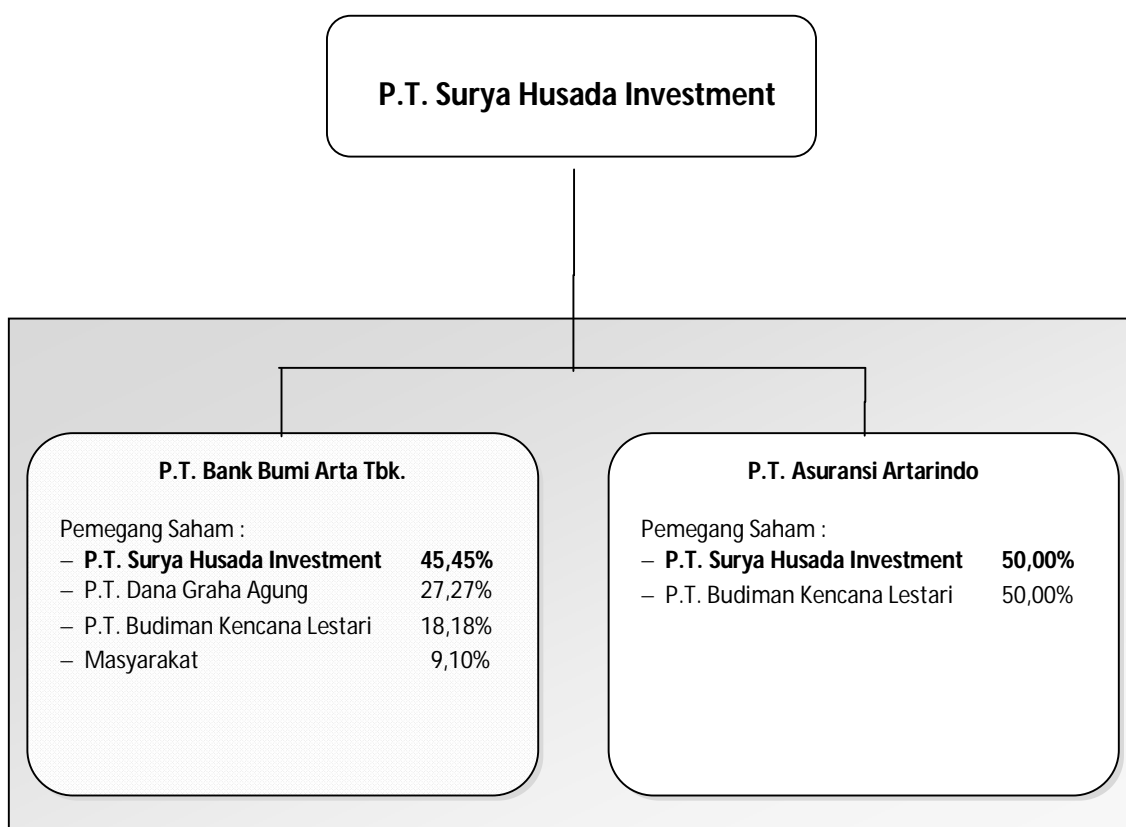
P.T. Surya Husada Investment

P.T. Bank Bumi Arta Tbk.

Pemegang Saham :
– **P.T. Surya Husada Investment 45,45%**
– P.T. Dana Graha Agung 27,27%
– P.T. Budiman Kencana Lestari 18,18%
– Masyarakat 9,10%

P.T. Asuransi Artarindo

Pemegang Saham :
– **P.T. Surya Husada Investment 50,00%**
– P.T. Budiman Kencana Lestari 50,00%